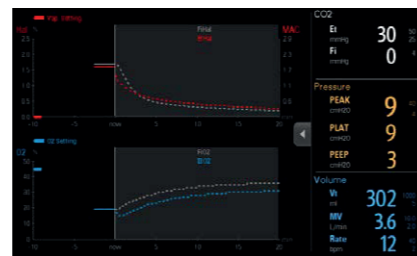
Vol. Setting
Vol
MAC
FiVol
EtVol
-10
-5
now
5
10
15
20
O2 Setting
O2
50
40
30
20
10
0
FiO2
EtO2
-10
-5
now
5
10
15
20
CO2
Et
mmHg
30
Fi
mmHg
0
Pressure
PEAK
cmH2O
9
PLAT
cmH2O
9
PEEP
cmH2O
3
Volume
Vt
ml
302
MV
L/min
3.6
Rate
bpm
12